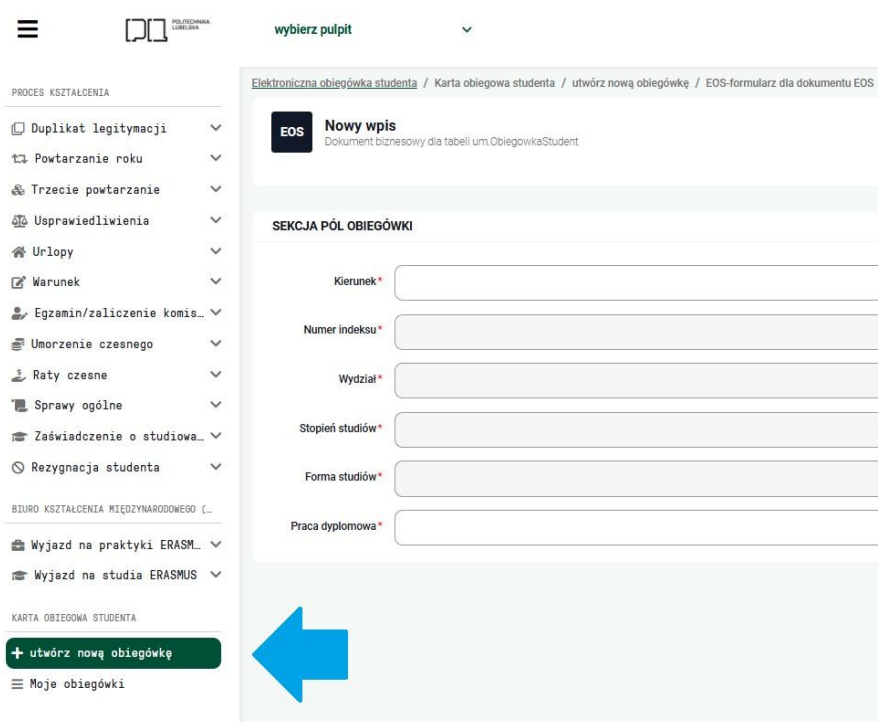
POLITECHNIKA LUBELSKA

wybierz pulpit

PROCES KSZTAŁCENIA

Duplikat legitymacji

Powtarzanie roku

Trzecie powtarzanie

Usprawiedliwienia

Urlopy

Warunek

Egzamin/zaliczenie komis…

Umorzenie czesnego

Raty czesne

Sprawy ogólne

Zaświadczenie o studiowa…

Rezygnacja studenta

BIURO KSZTAŁCENIA MIĘDZYNARODOWEGO (…

Wyjazd na praktyki ERASM…

Wyjazd na studia ERASMUS

KARTA OBIEGOWA STUDENTA

+ utwórz nową obiegówkę

Moje obiegówki

Elektroniczna obiegówka studenta / Karta obiegowa studenta / utwórz nową obiegówkę / EOS-formularz dla dokumentu EOS

EOS

Nowy wpis

Dokument biznesowy dla tabeli um.ObiegowkaStudent

SEKCJA PÓL OBIEGÓWKI

Kierunek*

Numer indeksu*

Wydział*

Stopień studiów*

Forma studiów*

Praca dyplomowa*